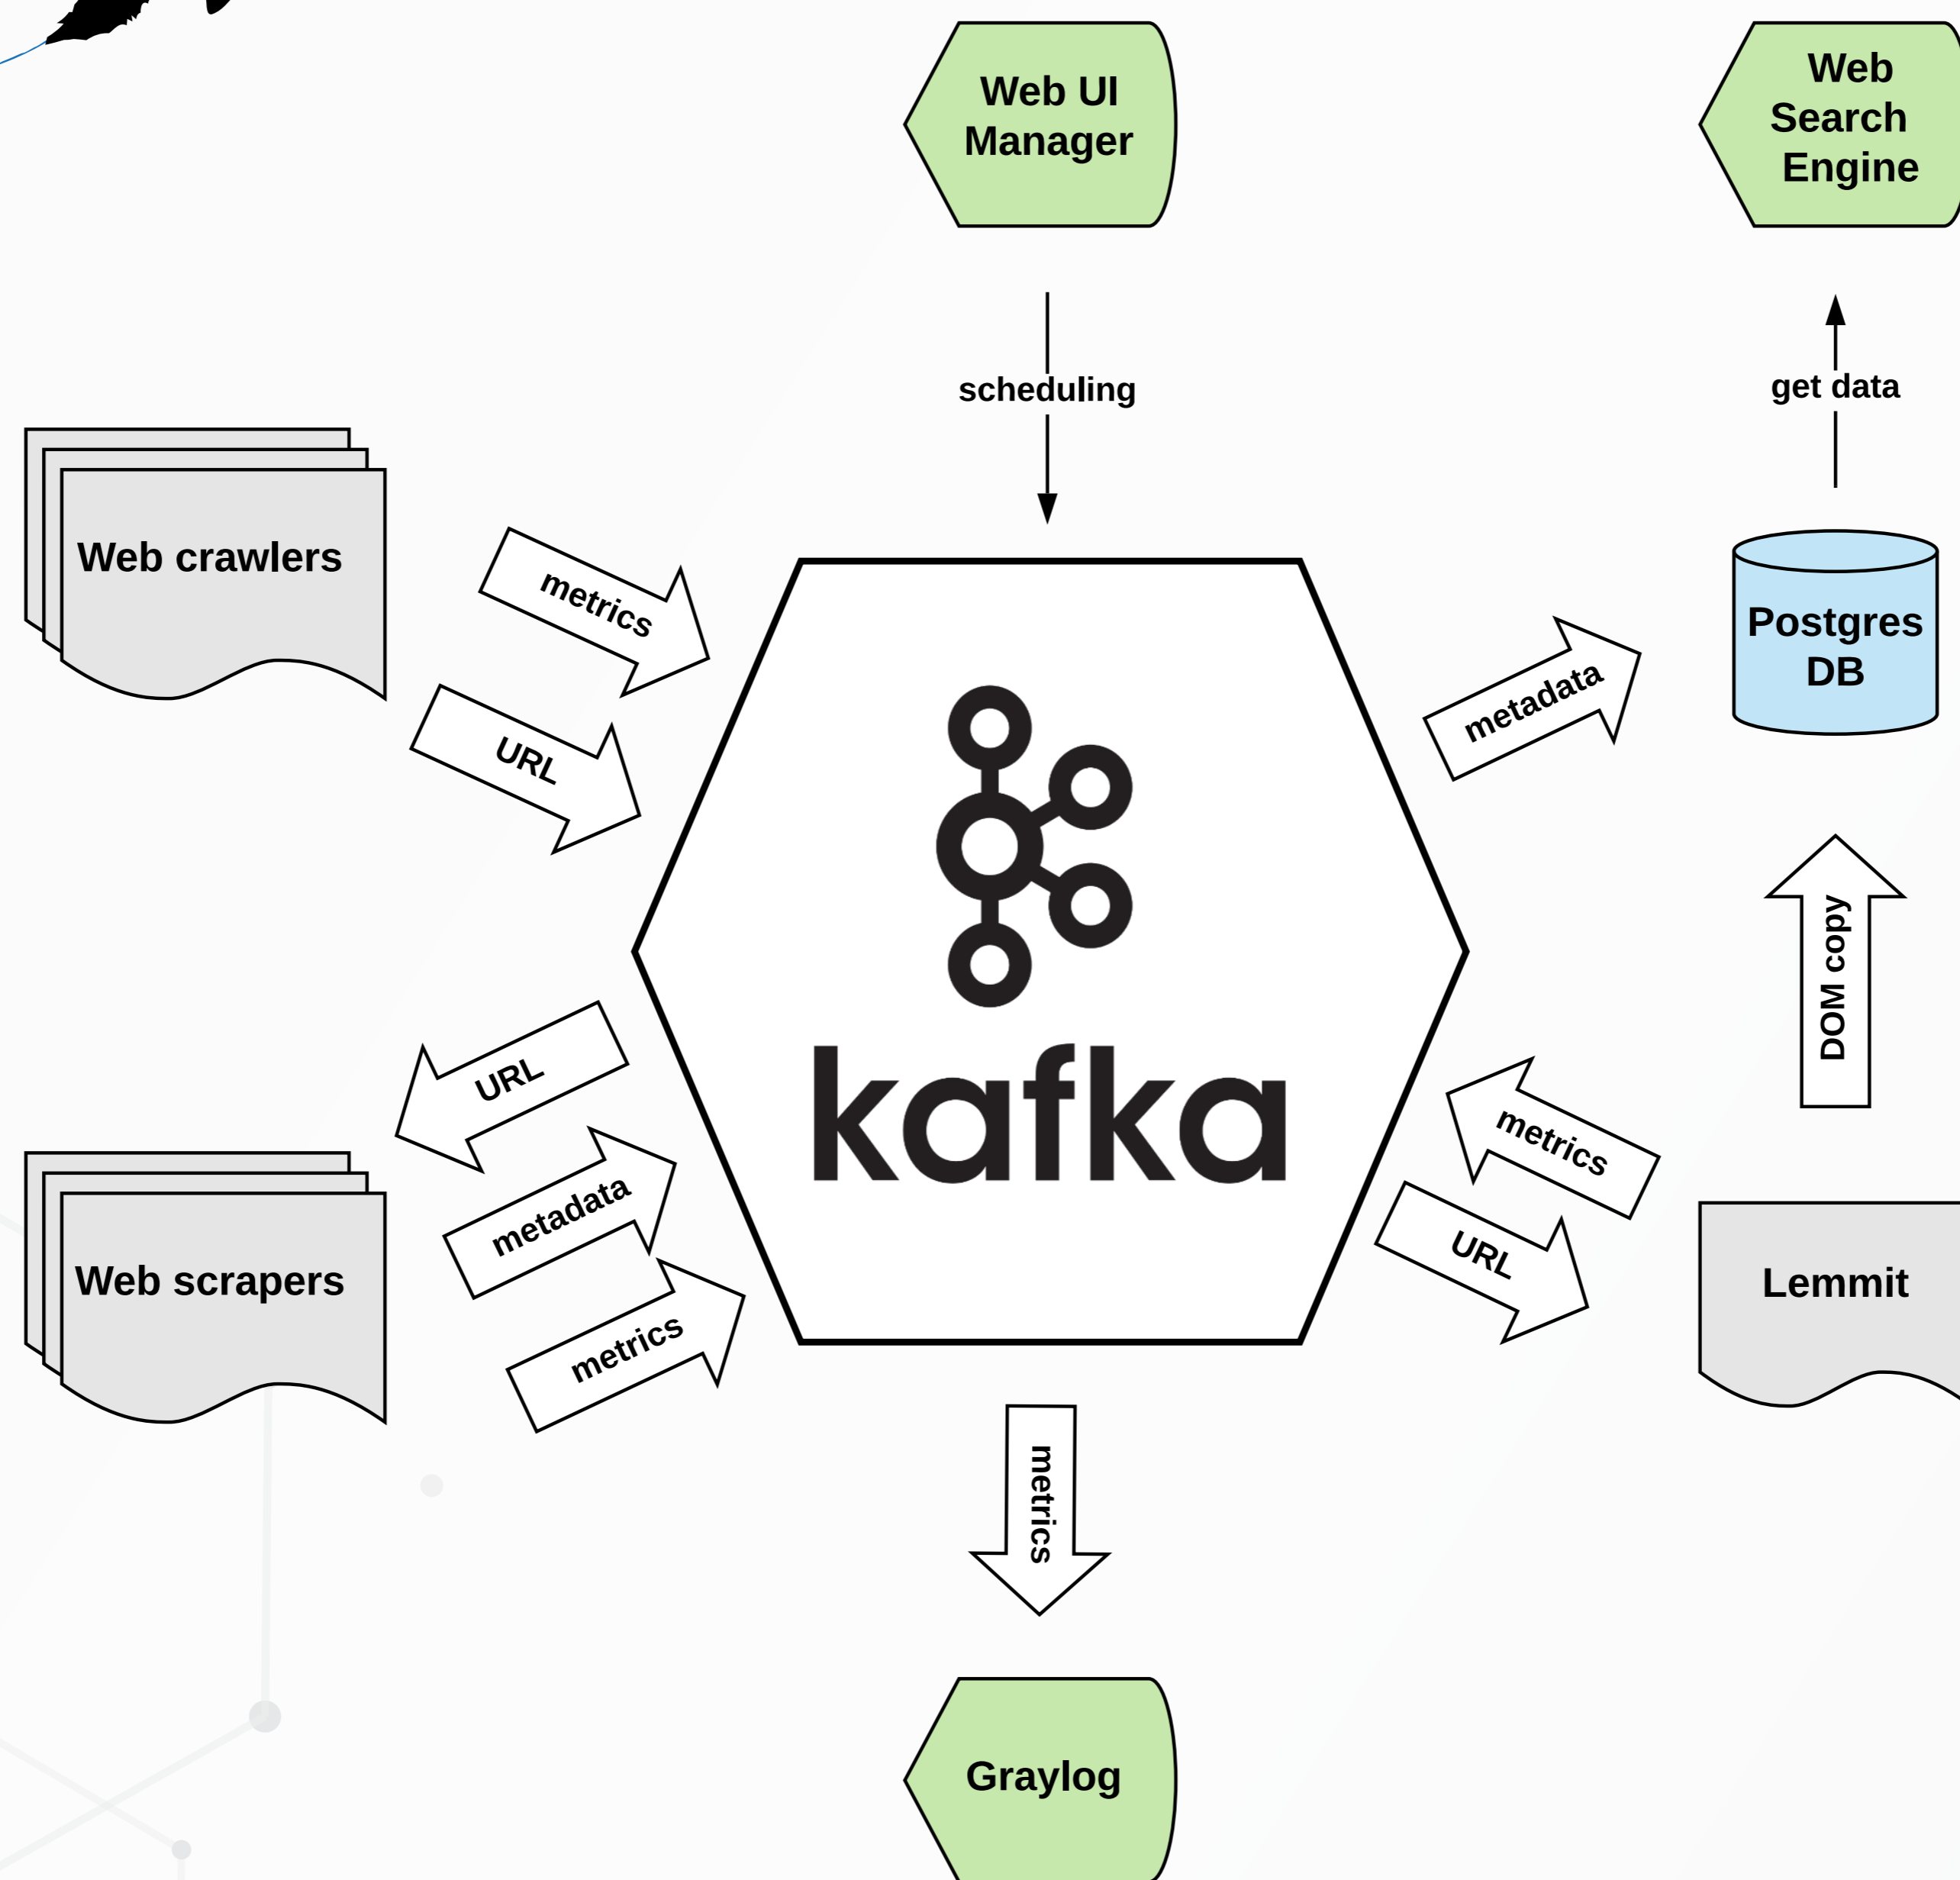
Web UI Manager

Web Search Engine

scheduling

get data

Web crawlers

metrics

URL

metadata

Postgres DB

kafka

DOM copy

URL

metadata

metrics

metrics

URL

Web scrapers

Lemmit

metrics

Graylog